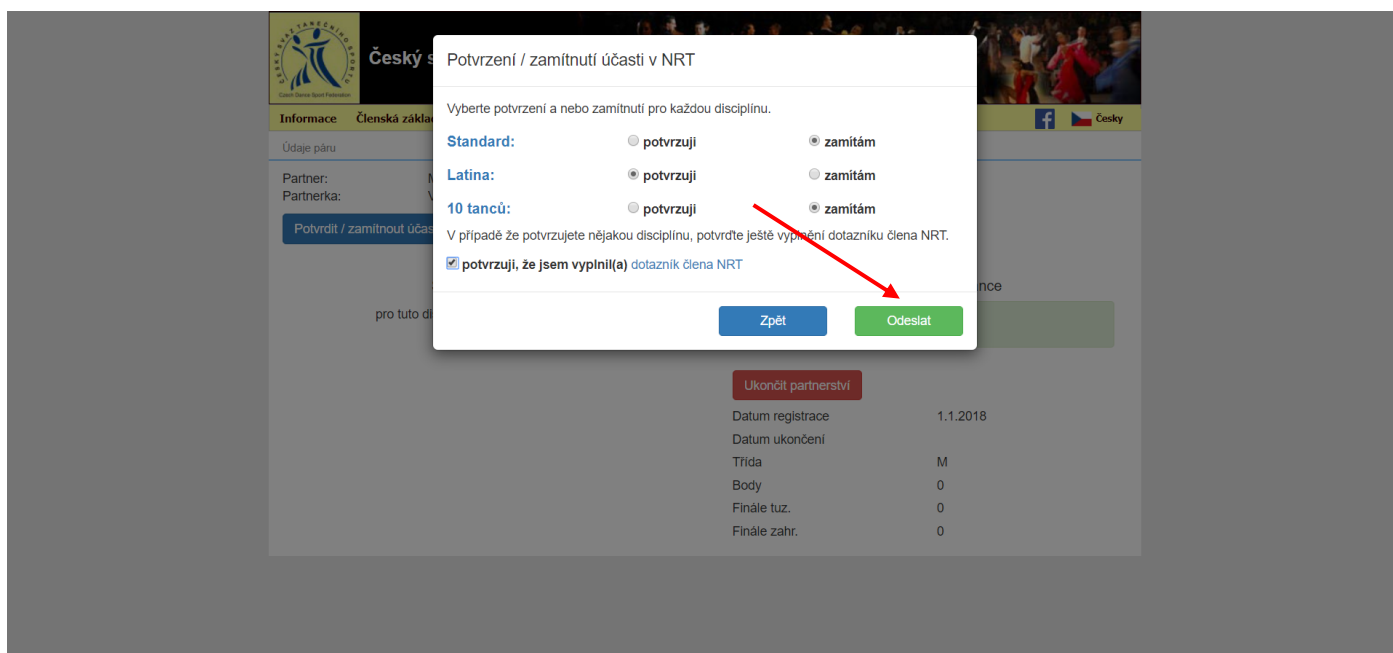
Český s

Czech Dance Sport Federation

Informace Členská základ

Česky

Údaje páru

Partner:
Partnerka:

Potvrdit / zamítnout účas

pro tuto di

nce

Potvrzení / zamítnutí účasti v NRT

Vyberte potvrzení a nebo zamítnutí pro každou disciplínu.

Standard: potvrzuji zamítám

Latina: potvrzuji zamítám

10 tanců: potvrzuji zamítám

V případě že potvrzujete nějakou disciplínu, potvrďte ještě vyplnění dotazníku člena NRT.

potvrzuji, že jsem vyplnil(a) dotazník člena NRT

Zpět Odeslat

Ukončit partnerství

| | |
|---|---|
| Datum registrace | 1.1.2018 |
| Datum ukončení | |
| Třída | M |
| Body | 0 |
| Finále tuz. | 0 |
| Finále zahr. | 0 |